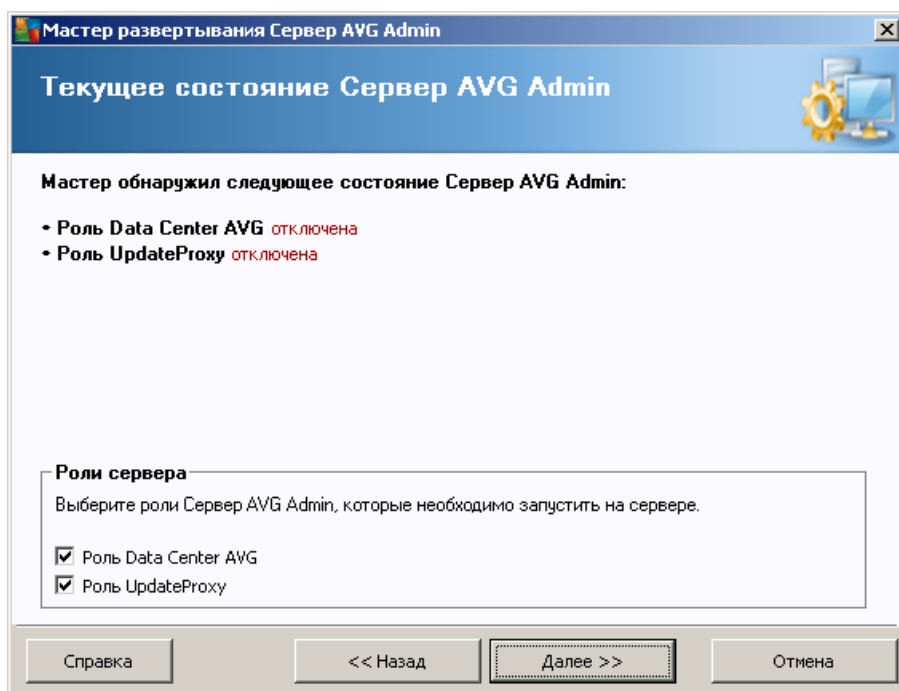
Мастер развертывания Сервер AVG Admin

Текущее состояние Сервер AVG Admin

Мастер обнаружил следующее состояние Сервер AVG Admin:

• Роль Data Center AVG отключена
• Роль UpdateProxy отключена

Роли сервера

Выберите роли Сервер AVG Admin, которые необходимо запустить на сервере.

☑ Роль Data Center AVG
☑ Роль UpdateProxy

Справка | << Назад | Далее >> | Отмена